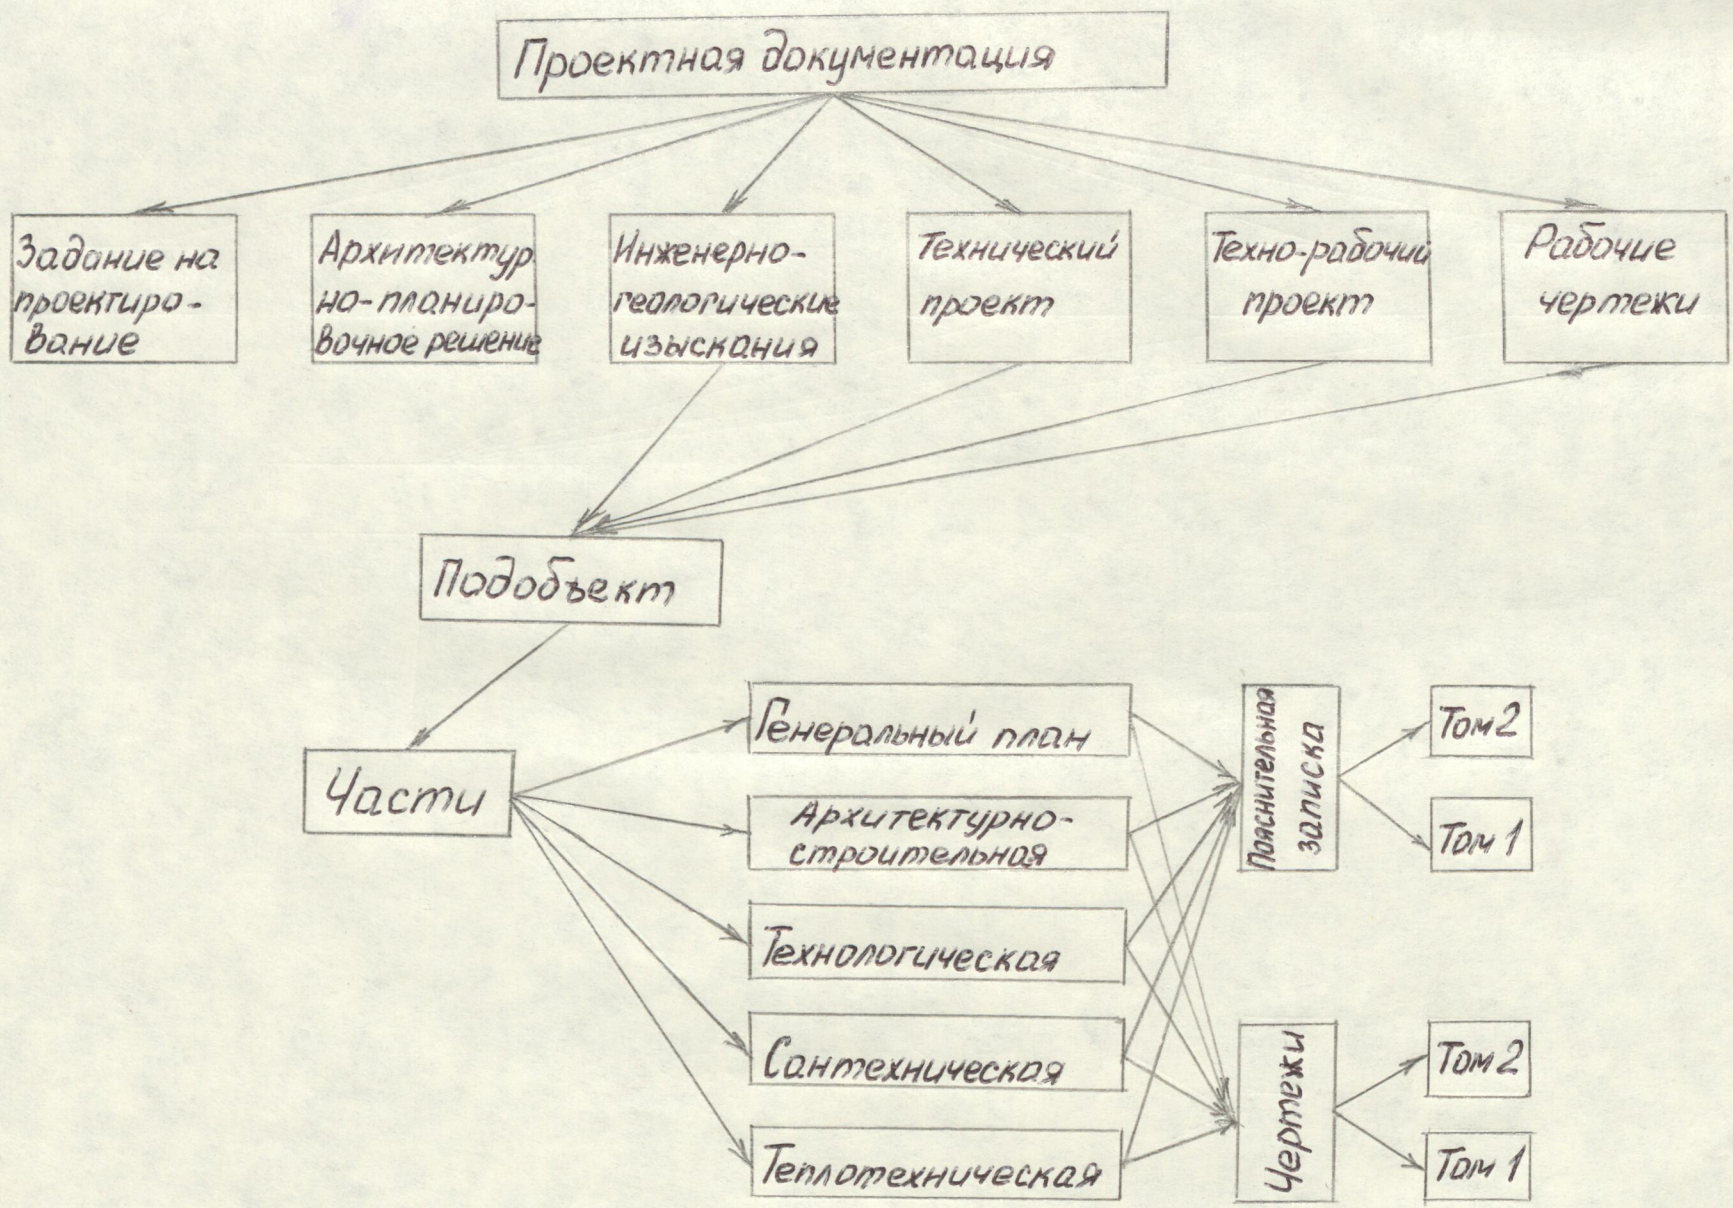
Проектная документация

Задание на проектирование

Архитектурно-планировочное решение

Инженерно-геологические изыскания

Технический проект

Техно-рабочий проект

Рабочие чертежи

Подобъект

Части

Генеральный план

Архитектурно-строительная

Технологическая

Сантехническая

Теплотехническая

Пояснительная записка

Том 2

Том 1

Чертежи

Том 2

Том 1